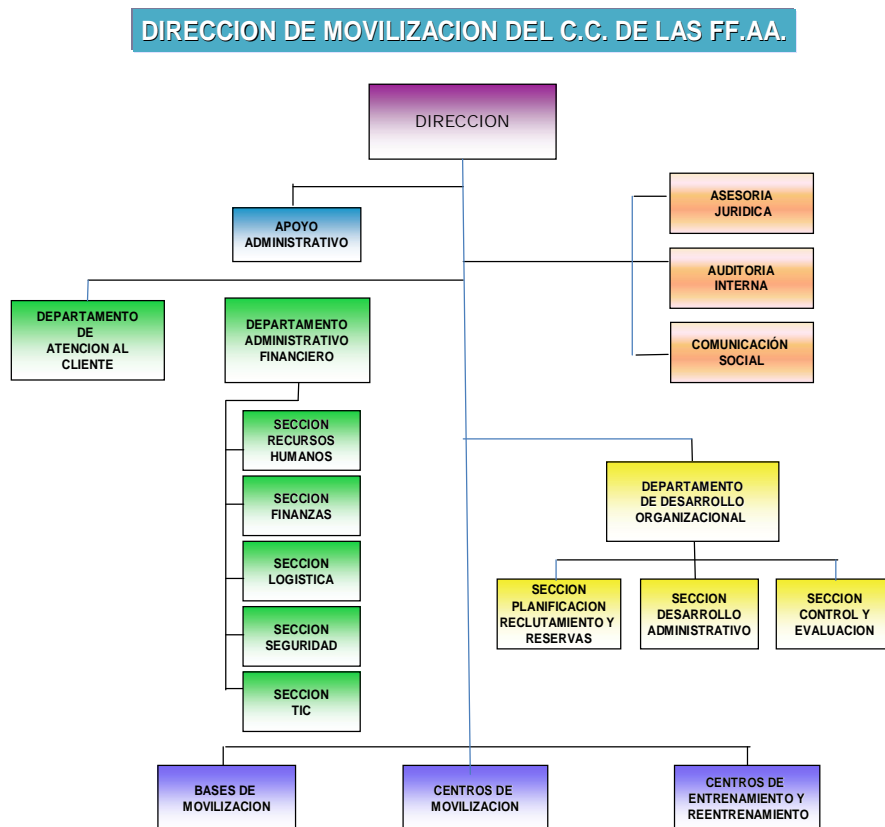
DIRECCION DE MOVILIZACION DEL C.C. DE LAS FF.AA.

DIRECCION

APOYO ADMINISTRATIVO

ASESORIA JURIDICA

AUDITORIA INTERNA

COMUNICACIÓN SOCIAL

DEPARTAMENTO DE ATENCION AL CLIENTE

DEPARTAMENTO ADMINISTRATIVO FINANCIERO

SECCION RECURSOS HUMANOS

SECCION FINANZAS

SECCION LOGISTICA

SECCION SEGURIDAD

SECCION TIC

DEPARTAMENTO DE DESARROLLO ORGANIZACIONAL

SECCION PLANIFICACION RECLUTAMIENTO Y RESERVAS

SECCION DESARROLLO ADMINISTRATIVO

SECCION CONTROL Y EVALUACION

BASES DE MOVILIZACION

CENTROS DE MOVILIZACION

CENTROS DE ENTRENAMIENTO Y REENTRENAMIENTO